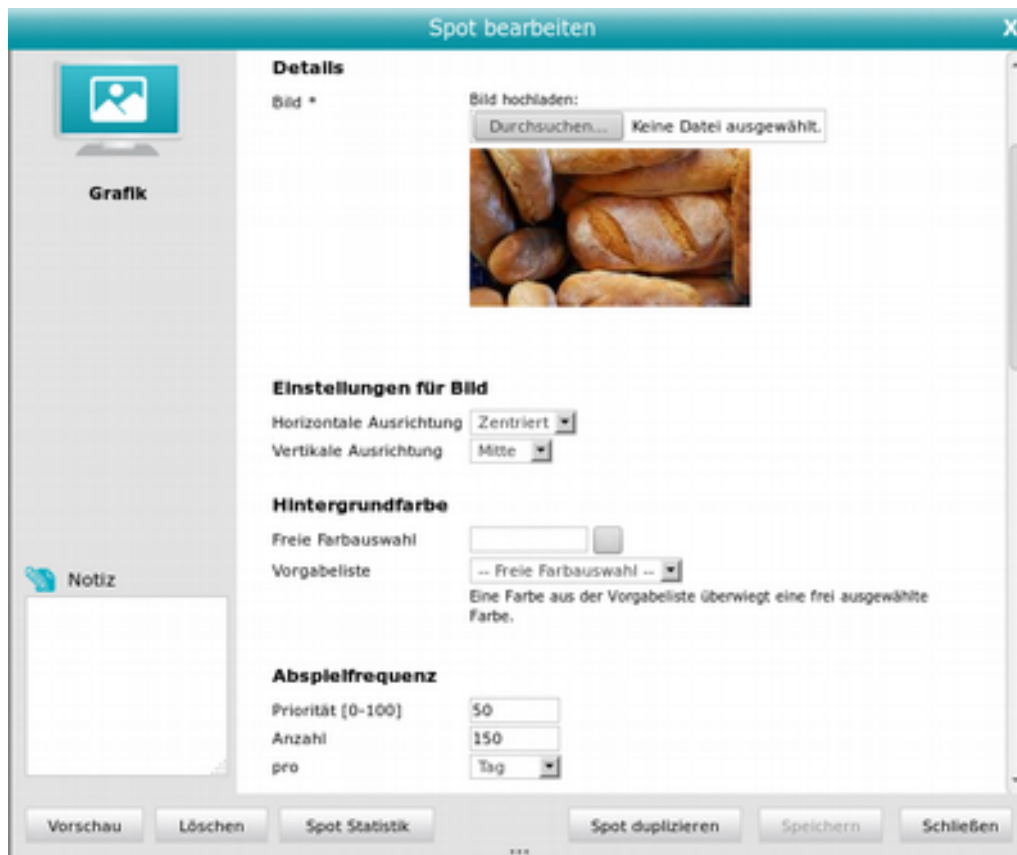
Spot bearbeiten

X

Grafik

Details

Bild *

Bild hochladen:

Durchsuchen... Keine Datei ausgewählt.

Einstellungen für Bild

Horizontale Ausrichtung Zentriert

Vertikale Ausrichtung Mitte

Hintergrundfarbe

Freie Farbauswahl

Vorgabeliste -- Freie Farbauswahl --

Eine Farbe aus der Vorgabeliste überwiegt eine frei ausgewählte Farbe.

Notiz

Abspielfrequenz

Priorität [0-100] 50

Anzahl 150

pro Tag

Vorschau Löschen Spot Statistik Spot duplizieren Speichern Schließen